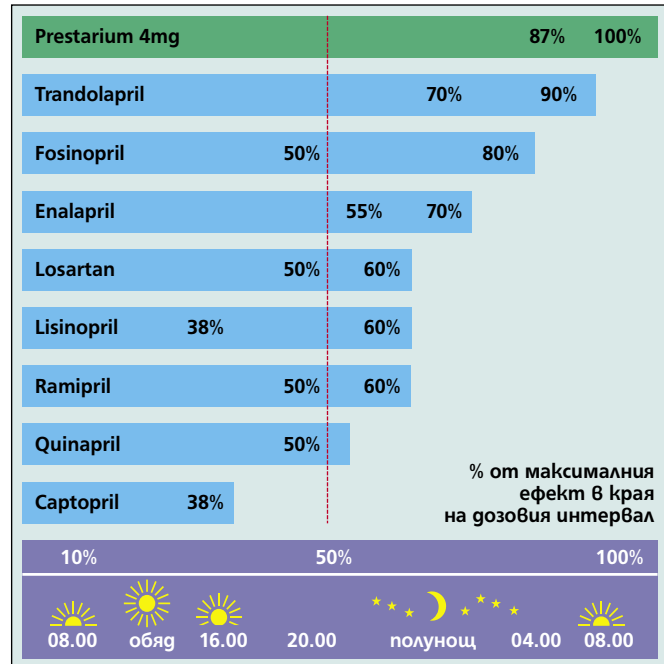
| | | |
|---|---|---|
| Prestarium 4mg | 87% | 100% |
| Trandolapril | 70% | 90% |
| Fosinopril | 50% | 80% |
| Enalapril | 55% | 70% |
| Losartan | 50% | 60% |
| Lisinopril | 38% | 60% |
| Ramipril | 50% | 60% |
| Quinapril | 50% | |
| Captopril | 38% | |

% от максималния ефект в края на дозовия интервал

10% 50% 100%

08.00 обяд 16.00 20.00 полунощ 04.00 08.00